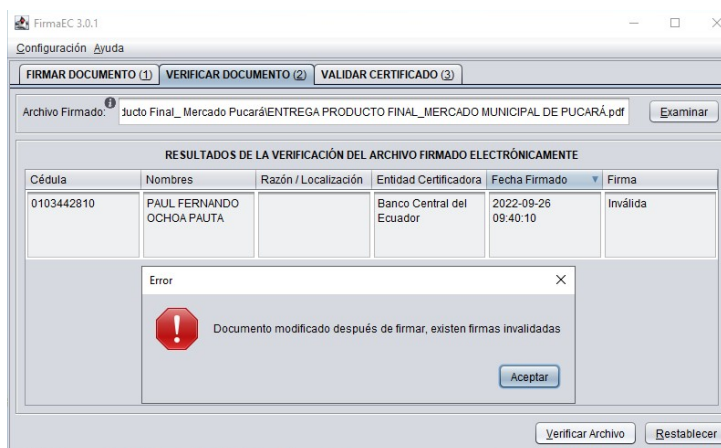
FirmaEC 3.0.1

Configuración Ayuda

FIRMAR DOCUMENTO (1) VERIFICAR DOCUMENTO (2) VALIDAR CERTIFICADO (3)

Archivo Firmado: ducto Final_ Mercado Pucará\ENTREGA PRODUCTO FINAL_MERCADO MUNICIPAL DE PUCARÁ.pdf Examinar

RESULTADOS DE LA VERIFICACIÓN DEL ARCHIVO FIRMADO ELECTRÓNICAMENTE

| Cédula | Nombres | Razón / Localización | Entidad Certificadora | Fecha Firmado | Firma |
|---|---|---|---|---|---|
| 0103442810 | PAUL FERNANDO OCHOA PAUTA | | Banco Central del Ecuador | 2022-09-26 09:40:10 | Inválida |

Error

Documento modificado después de firmar, existen firmas invalidadas

Aceptar

Verificar Archivo Restablecer